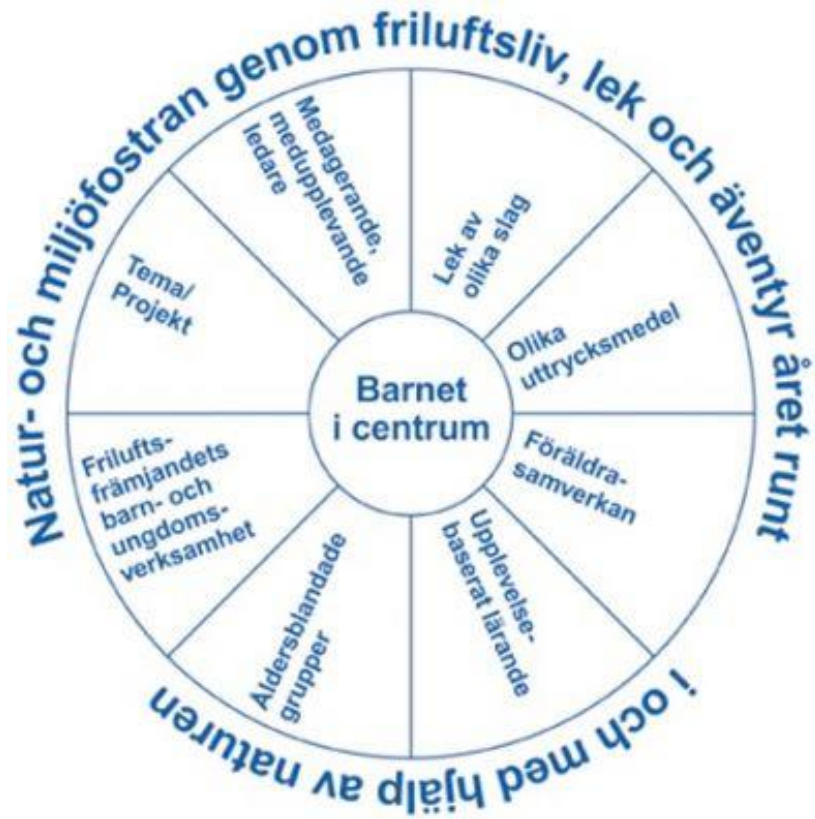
Natur- och miljöfostran genom friluftsliv, lek och äventyr året runt i och med hjälp av naturen

Barnet i centrum

Lek av olika slag

Olika uttrycksmedel

Föräldrasamverkan

Upplevelsebaserat lärande

Åldersblandade grupper

Friluftsfrämjandets barn- och ungdomsverksamhet

Tema/ Projekt

Medagerande, medupplevande ledare